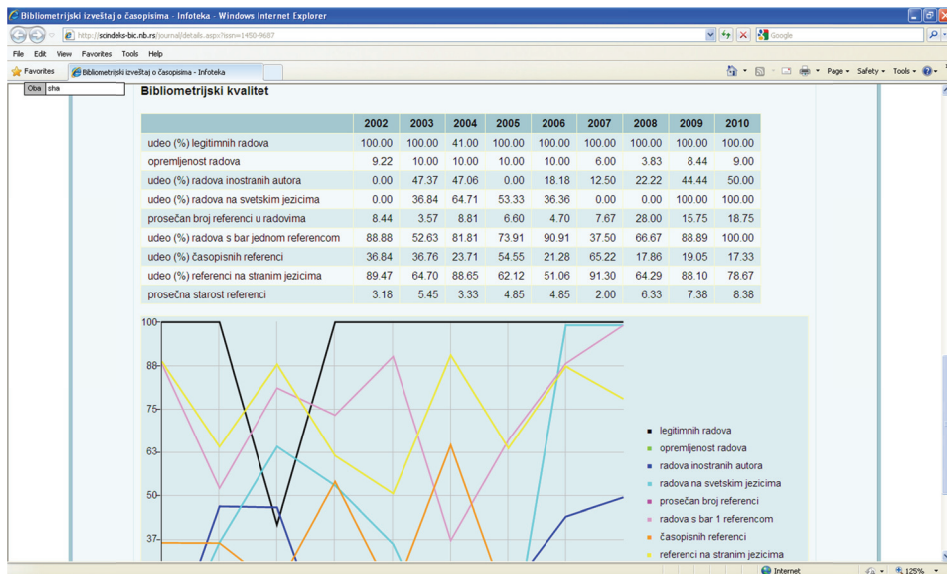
Bibliometrijski izveštaj o časopisima - Infoteka - Windows Internet Explorer

http://scindeks-bic.nb.rs/journal/details.aspx?issn=1450-9687

Google

File Edit View Favorites Tools Help

Favorites

Bibliometrijski izveštaj o časopisima - Infoteka

Page ▾ Safety ▾ Tools ▾

Oba sha

Bibliometrijski kvalitet

| | 2002 | 2003 | 2004 | 2005 | 2006 | 2007 | 2008 | 2009 | 2010 |
|---|---|---|---|---|---|---|---|---|---|
| udeo (%) legitimnih radova | 100.00 | 100.00 | 41.00 | 100.00 | 100.00 | 100.00 | 100.00 | 100.00 | 100.00 |
| opremljenost radova | 9.22 | 10.00 | 10.00 | 10.00 | 10.00 | 6.00 | 3.83 | 8.44 | 9.00 |
| udeo (%) radova inostranih autora | 0.00 | 47.37 | 47.06 | 0.00 | 18.18 | 12.50 | 22.22 | 44.44 | 50.00 |
| udeo (%) radova na svetskim jezicima | 0.00 | 36.84 | 64.71 | 53.33 | 36.36 | 0.00 | 0.00 | 100.00 | 100.00 |
| prosečan broj referenci u radovima | 8.44 | 3.57 | 8.81 | 6.60 | 4.70 | 7.67 | 28.00 | 15.75 | 18.75 |
| udeo (%) radova s bar jednom referencom | 88.88 | 52.63 | 81.81 | 73.91 | 90.91 | 37.50 | 66.67 | 88.89 | 100.00 |
| udeo (%) časopisnih referenci | 36.84 | 36.76 | 23.71 | 54.55 | 21.28 | 65.22 | 17.86 | 19.05 | 17.33 |
| udeo (%) referenci na stranim jezicima | 89.47 | 64.70 | 88.65 | 62.12 | 51.06 | 91.30 | 64.29 | 88.10 | 78.67 |
| prosečna starost referenci | 3.18 | 5.45 | 3.33 | 4.85 | 4.85 | 2.00 | 6.33 | 7.38 | 8.38 |

100
88
75
63
50
37

legitimnih radova
opremljenost radova
radova inostranih autora
radova na svetskim jezicima
prosečan broj referenci
radova s bar 1 referencom
časopisnih referenci
referenci na stranim jezicima

Internet
125%